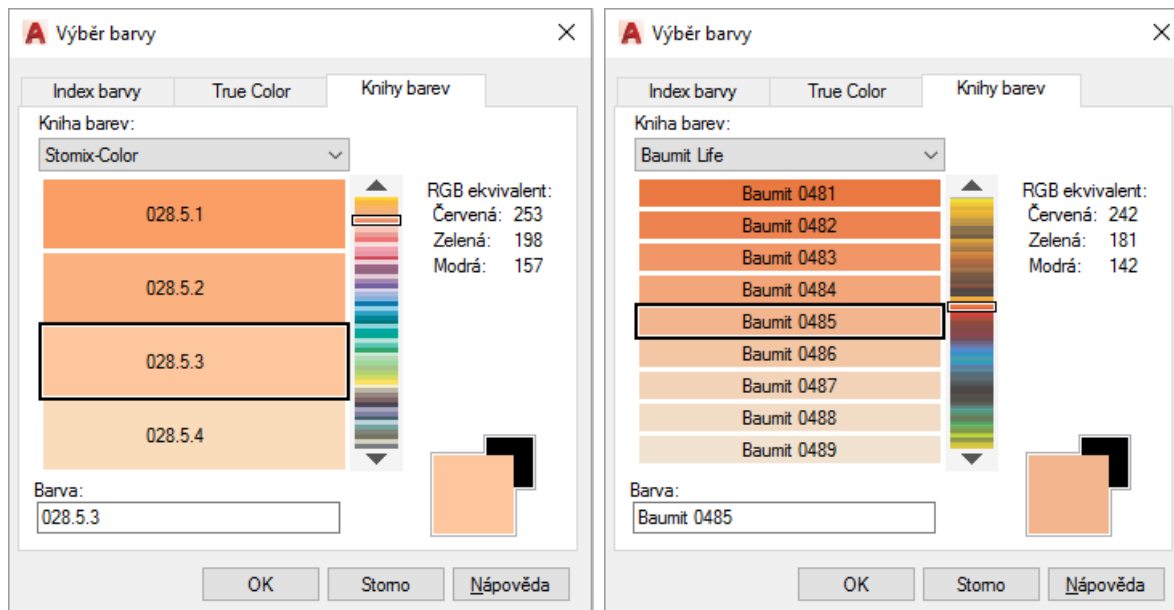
Výběr barvy

Index barvy | True Color | Knihy barev

Kniha barev:
Stomix-Color

028.5.1
028.5.2
028.5.3
028.5.4

RGB ekvivalent:
Červená: 253
Zelená: 198
Modrá: 157

Barva:
028.5.3

OK | Storno | Nápověda

Výběr barvy

Index barvy | True Color | Knihy barev

Kniha barev:
Baumit Life

Baumit 0481
Baumit 0482
Baumit 0483
Baumit 0484
Baumit 0485
Baumit 0486
Baumit 0487
Baumit 0488
Baumit 0489

RGB ekvivalent:
Červená: 242
Zelená: 181
Modrá: 142

Barva:
Baumit 0485

OK | Storno | Nápověda